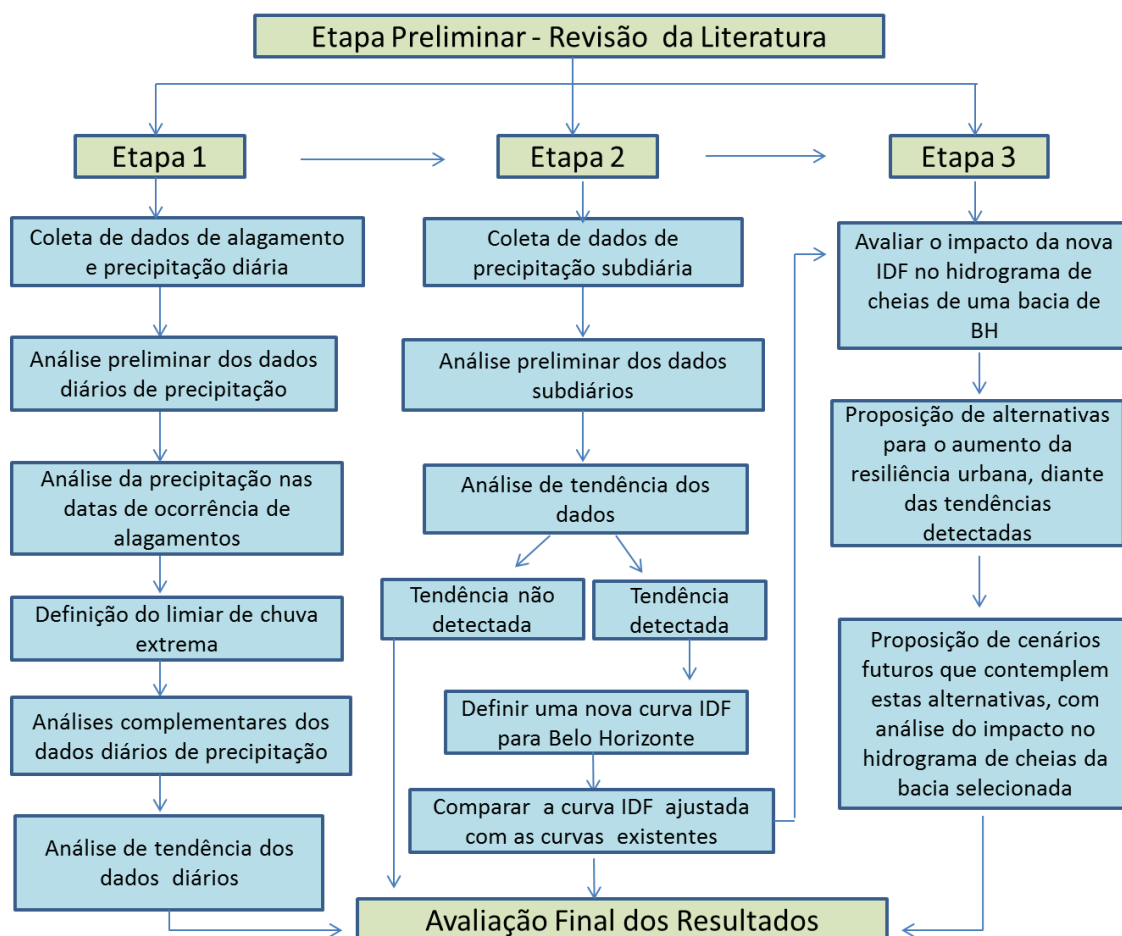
Etapa Preliminar - Revisão da Literatura

Etapa 1

Coleta de dados de alagamento e precipitação diária

Análise preliminar dos dados diários de precipitação

Análise da precipitação nas datas de ocorrência de alagamentos

Definição do limiar de chuva extrema

Análises complementares dos dados diários de precipitação

Análise de tendência dos dados diários

Etapa 2

Coleta de dados de precipitação subdiária

Análise preliminar dos dados subdiários

Análise de tendência dos dados

Tendência não detectada

Tendência detectada

Definir uma nova curva IDF para Belo Horizonte

Comparar a curva IDF ajustada com as curvas existentes

Etapa 3

Avaliar o impacto da nova IDF no hidrograma de cheias de uma bacia de BH

Proposição de alternativas para o aumento da resiliência urbana, diante das tendências detectadas

Proposição de cenários futuros que contemplem estas alternativas, com análise do impacto no hidrograma de cheias da bacia selecionada

Avaliação Final dos Resultados